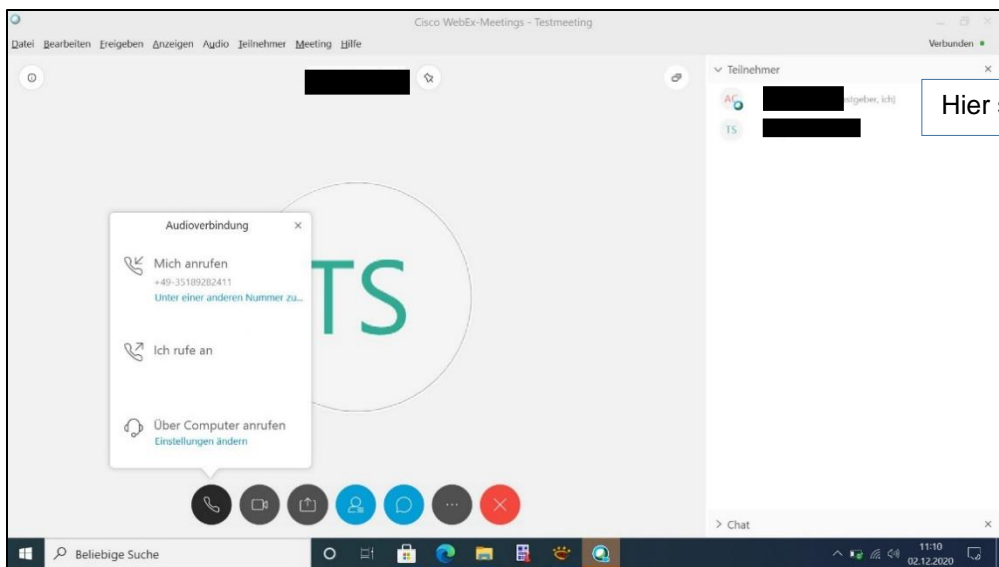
Cisco WebEx-Meetings - Testmeeting

Datei Bearbeiten Freigeben Anzeigen Audio Teilnehmer Meeting Hilfe

Verbunden

Teilnehmer

AC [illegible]stgeber, ich)

TS

Hier s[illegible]

Audioverbindung

Mich anrufen
+49-35189282411
Unter einer anderen Nummer zu...

Ich rufe an

Über Computer anrufen
Einstellungen ändern

TS

Chat

Beliebige Suche

11:10
02.12.2020